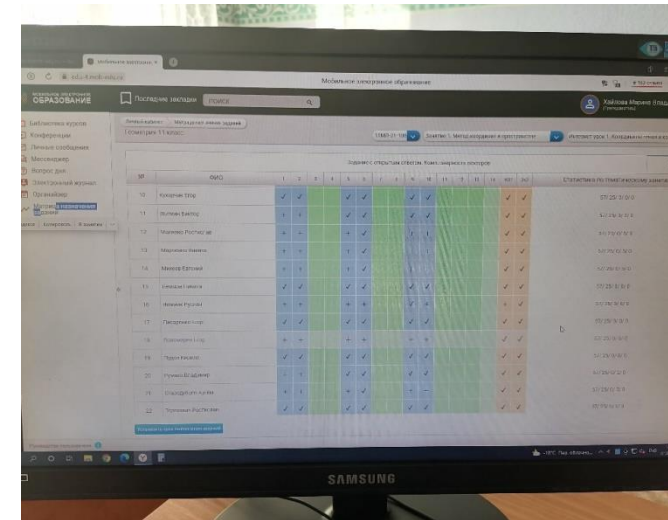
Мобильное электронное образование

ОБРАЗОВАНИЕ

Последние закладки

Поиск

Хайлова Марина Ивановна

Библиотека курсов

Конференции

Личные сообщения

Мессенджер

Вопрос дня

Электронный журнал

Органайзер

Методика и назначение заданий

Геометрия 11 класс

Занятие 1. Метод координат в пространстве

Задания с открытым ответом. Вычисление координат векторов

№

ФИО

Статистика по тематическим занятиям

10

11

12

13

14

15

16

17

18

19

20

21

22

SAMSUNG